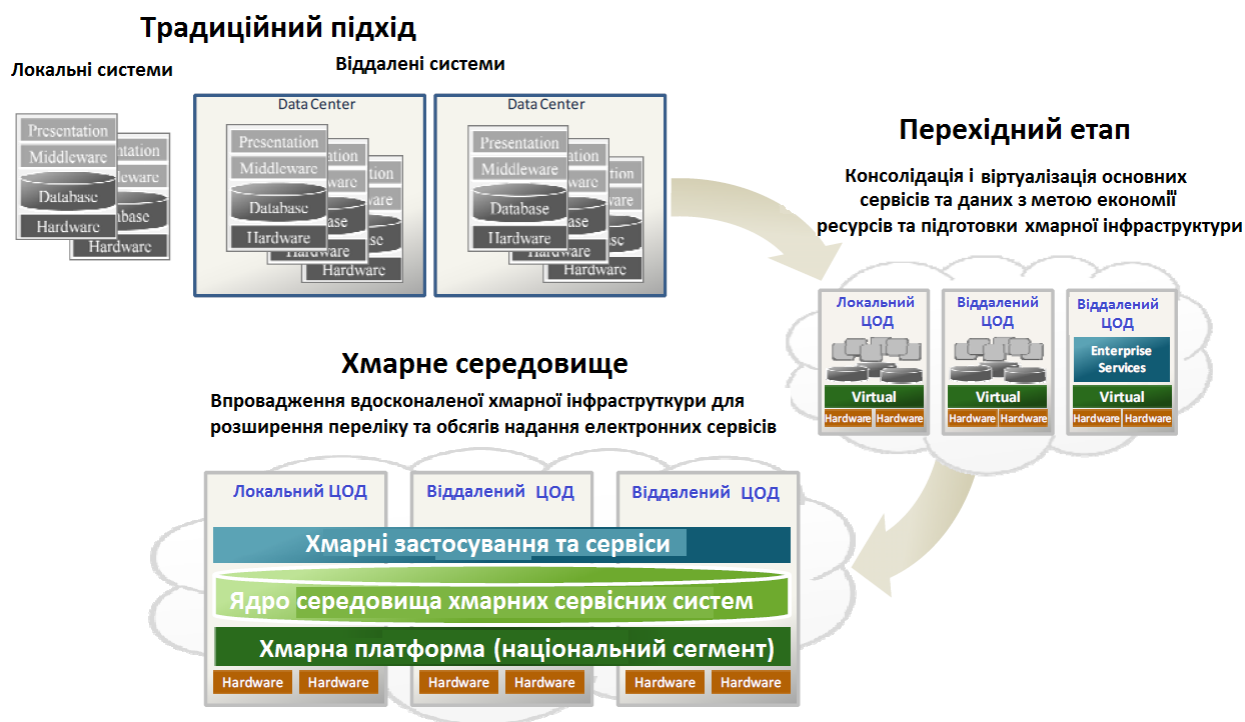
Традиційний підхід

Локальні системи

Presentation
Middleware
Database
Hardware

Presentation
Middleware
Database
Hardware

Віддалені системи

Data Center

Presentation
Middleware
Database
Hardware

Data Center

Presentation
Middleware
Database
Hardware

Перехідний етап

Консолідація і віртуалізація основних сервісів та даних з метою економії ресурсів та підготовки хмарної інфраструктури

Локальний ЦОД
Virtual
Hardware Hardware

Віддалений ЦОД
Virtual
Hardware Hardware

Віддалений ЦОД
Enterprise Services
Virtual
Hardware Hardware

Хмарне середовище

Впровадження вдосконаленої хмарної інфрастуктури для розширення переліку та обсягів надання електронних сервісів

Локальний ЦОД
Віддалений ЦОД
Віддалений ЦОД

Хмарні застосування та сервіси
Ядро середовища хмарних сервісних систем
Хмарна платформа (національний сегмент)

Hardware Hardware
Hardware Hardware
Hardware Hardware